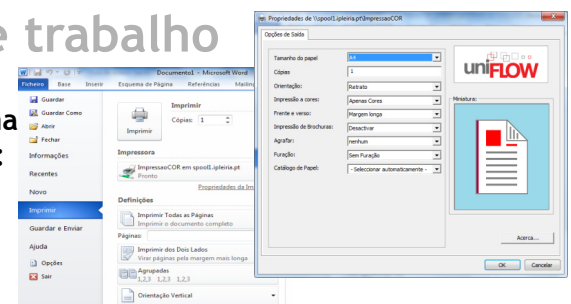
e trabalho

na
:

Documento1 - Microsoft Word

Ficheiro Base Inserir Esquema de Página Referências Mailin

Guardar
Guardar Como
Abrir
Fechar
Informações
Recentes
Novo
Imprimir
Guardar e Enviar
Ajuda
Opções
Sair

Imprimir
Cópias: 1
Imprimir

Impressora
ImpressaoCOR em spool1.ipleiria.pt
Pronto
Propriedades da Im

Definições
Imprimir Todas as Páginas
Imprimir o documento completo
Páginas:
Imprimir dos Dois Lados
Virar páginas pela margem mais longa
Agrupadas
1,2,3 1,2,3 1,2,3
Orientação Vertical

Propriedades de \\spool1.ipleiria.pt\ImpressaoCOR

Opções de Saída

Tamanho do papel: A4
Cópias: 1
Orientação: Retrato
Impressão a cores: Apenas Cores
Frente e verso: Margem longa
Impressão de Brochuras: Desactivar
Agrafar: nenhum
Furação: Sem Furação
Catálogo de Papel: - Seleccionar automaticamente -

uniFLOW

Miniatura:

Acerca...

OK Cancelar